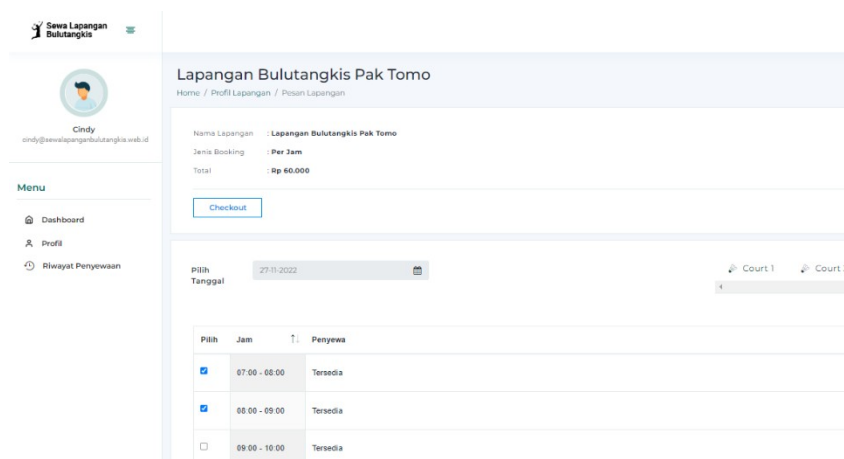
Sewa Lapangan Bulutangkis

Cindy
cindy@sewalapanganbulutangkis.web.id

Menu

Dashboard
Profil
Riwayat Penyewaan

Lapangan Bulutangkis Pak Tomo
Home / Profil Lapangan / Pesan Lapangan

Nama Lapangan : Lapangan Bulutangkis Pak Tomo
Jenis Booking : Per Jam
Total : Rp 60.000

Checkout

Pilih Tanggal 27-11-2022

Court 1 Court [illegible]

| Pilih | Jam | Penyewa |
|---|---|---|
| ☑ | 07:00 - 08:00 | Tersedia |
| ☑ | 08:00 - 09:00 | Tersedia |
| ☐ | 09:00 - 10:00 | Tersedia |